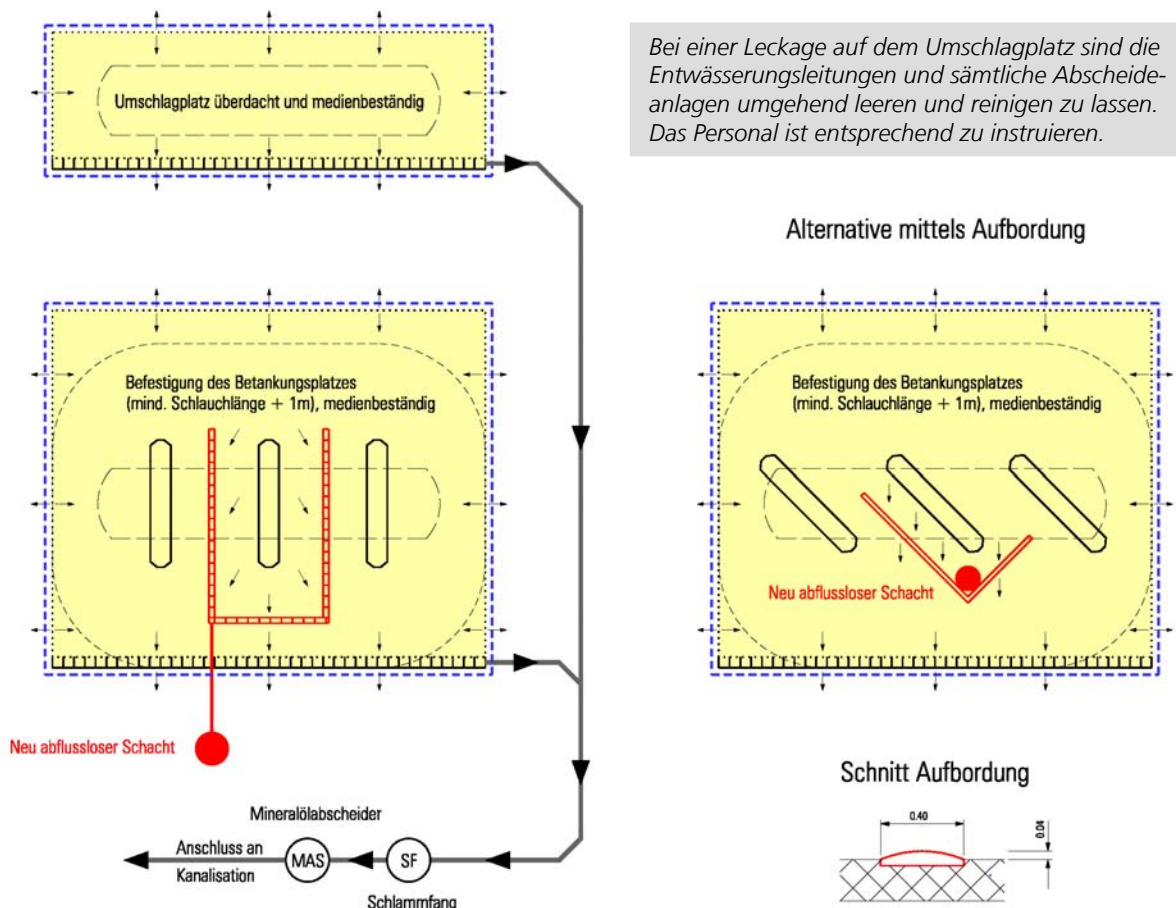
Bei einer Leckage auf dem Umschlagplatz sind die Entwässerungsleitungen und sämtliche Abscheideanlagen umgehend leeren und reinigen zu lassen. Das Personal ist entsprechend zu instruieren.

Umschlagplatz überdacht und medienbeständig

Alternative mittels Aufbordung

Befestigung des Betankungsplatzes (mind. Schlauchlänge + 1m), medienbeständig

Befestigung des Betankungsplatzes (mind. Schlauchlänge + 1m), medienbeständig

Neu abflussloser Schacht

Neu abflussloser Schacht

Schnitt Aufbordung

0.40

0.04

Mineralölabscheider

Anschluss an Kanalisation

MAS

SF

Schlammfang